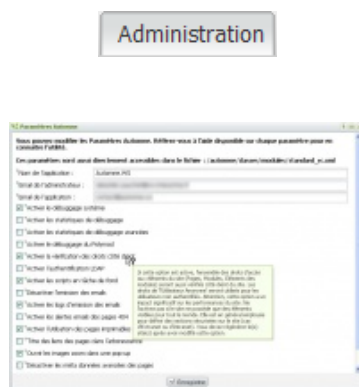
Administration

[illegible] Paramètres Jalios

Vous pouvez modifier les Paramètres Jalios. Référez-vous à l'aide disponible sur chaque paramètre pour en connaître l'utilité.

Ces paramètres sont aussi directement accessibles dans le fichier : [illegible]

*Nom de l'application : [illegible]

*Email de l'administrateur : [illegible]

*Email de l'application : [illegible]

Activer le débogage système

Activer les statistiques de débogage

Activer les statistiques de débogage avancées

Activer le débogage du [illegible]

Activer la vérification des droits côté client

Activer l'authentification LDAP

Activer les scripts en tâche de fond

Désactiver l'émission des emails

Activer les logs d'émission des emails

Activer les alertes emails des pages 404

Activer l'utilisation des pages imprimables

Titre des liens des pages dans l'arborescence

Ouvrir les images zoom dans une popup

Désactiver le stock données avancées des pages

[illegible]

Enregistrer